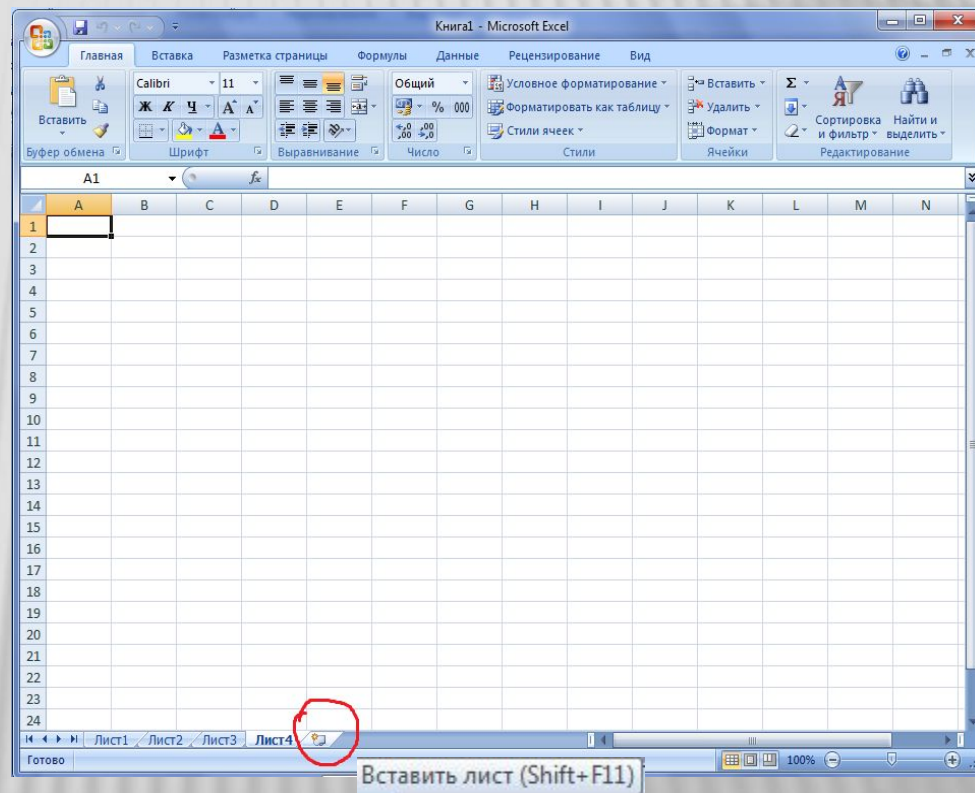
Книга1 - Microsoft Excel

Главная Вставка Разметка страницы Формулы Данные Рецензирование Вид

Вставить
Буфер обмена

Calibri 11
Ж К Ч A A A
Шрифт

Выравнивание

Общий
% 000
Число

Условное форматирование
Форматировать как таблицу
Стили ячеек
Стили

Вставить
Удалить
Формат
Ячейки

Σ
Сортировка и фильтр
Найти и выделить
Редактирование

A1 $f_x$

| | A | B | C | D | E | F | G | H | I | J | K | L | M | N |
|---|---|---|---|---|---|---|---|---|---|---|---|---|---|---|
| 1 | | | | | | | | | | | | | | |
| 2 | | | | | | | | | | | | | | |
| 3 | | | | | | | | | | | | | | |
| 4 | | | | | | | | | | | | | | |
| 5 | | | | | | | | | | | | | | |
| 6 | | | | | | | | | | | | | | |
| 7 | | | | | | | | | | | | | | |
| 8 | | | | | | | | | | | | | | |
| 9 | | | | | | | | | | | | | | |
| 10 | | | | | | | | | | | | | | |
| 11 | | | | | | | | | | | | | | |
| 12 | | | | | | | | | | | | | | |
| 13 | | | | | | | | | | | | | | |
| 14 | | | | | | | | | | | | | | |
| 15 | | | | | | | | | | | | | | |
| 16 | | | | | | | | | | | | | | |
| 17 | | | | | | | | | | | | | | |
| 18 | | | | | | | | | | | | | | |
| 19 | | | | | | | | | | | | | | |
| 20 | | | | | | | | | | | | | | |
| 21 | | | | | | | | | | | | | | |
| 22 | | | | | | | | | | | | | | |
| 23 | | | | | | | | | | | | | | |
| 24 | | | | | | | | | | | | | | |

Лист1 Лист2 Лист3 Лист4

Готово
Вставить лист (Shift+F11)
100%